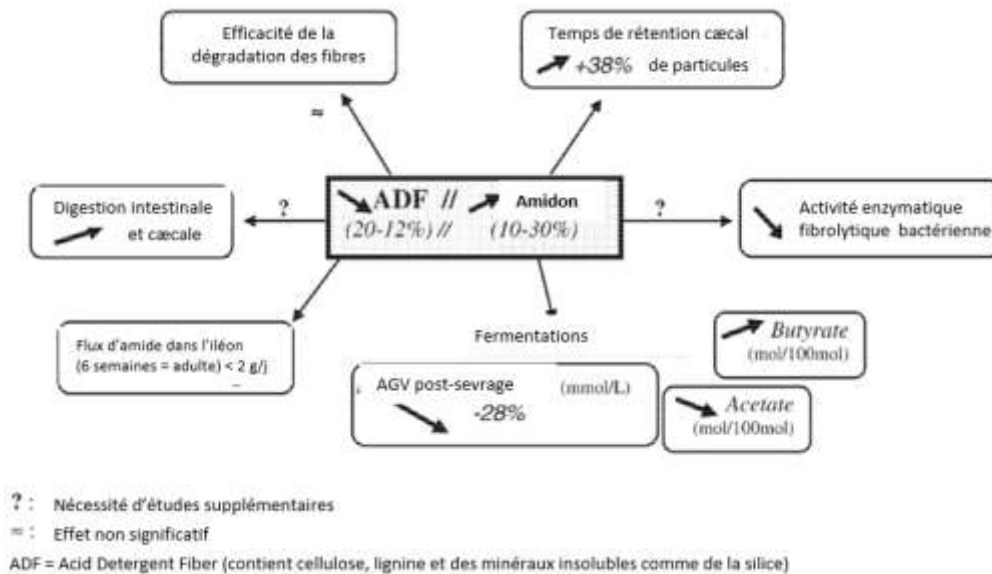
Efficacité de la dégradation des fibres

≈

Temps de rétention cæcal
+38% de particules

Digestion intestinale
et cæcale

?

ADF // Amidon
(20-12%) // (10-30%)

?

Activité enzymatique fibrolytique bactérienne

Flux d'amide dans l'iléon
(6 semaines = adulte) < 2 g/j

Fermentations

Butyrate
(mol/100mol)

AGV post-sevrage (mmol/L)
-28%

Acetate
(mol/100mol)

? : Nécessité d'études supplémentaires
≈ : Effet non significatif
ADF = Acid Detergent Fiber (contient cellulose, lignine et des minéraux insolubles comme de la silice)